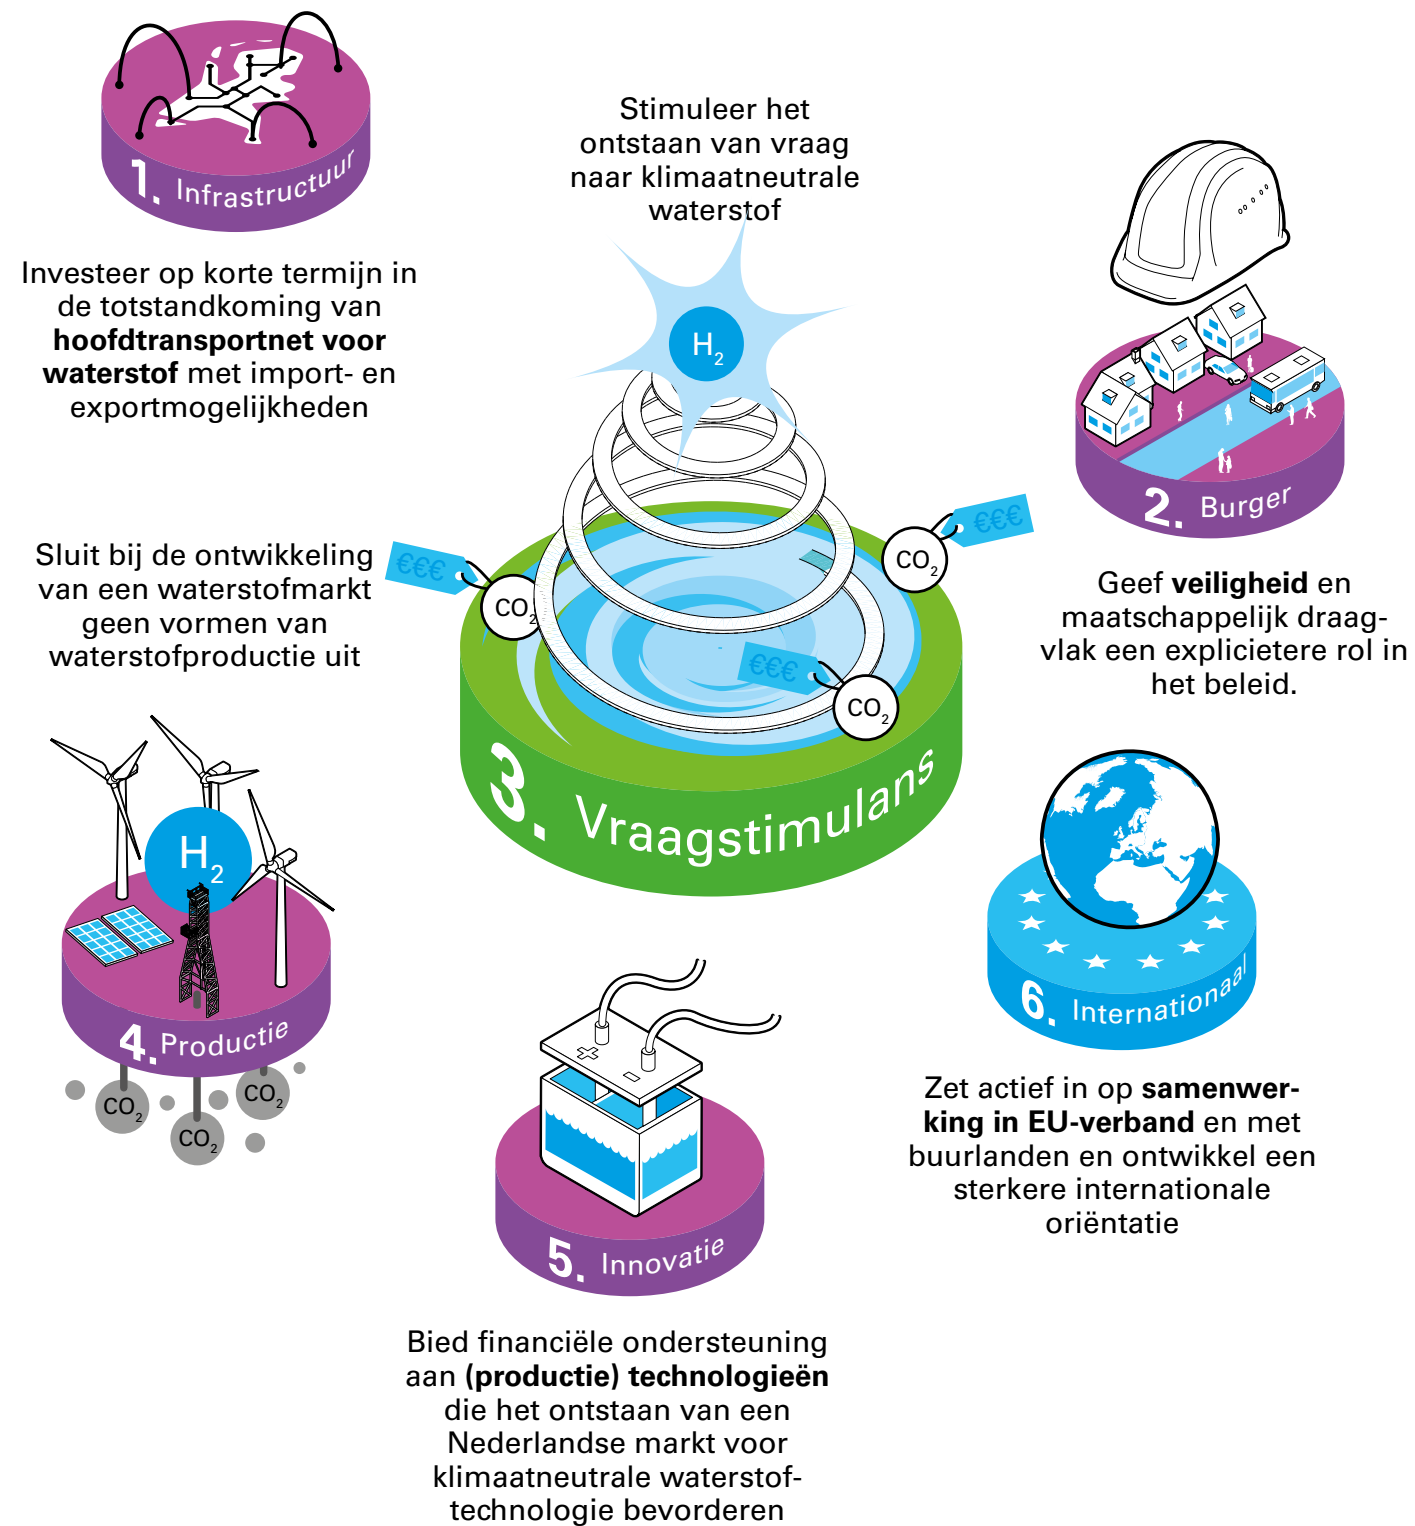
1. Infrastructuur

Investeer op korte termijn in de totstandkoming van **hoofdtransportnet voor waterstof** met import- en exportmogelijkheden

Stimuleer het ontstaan van vraag naar klimaatneutrale waterstof

$H_2$

2. Burger

Geef **veiligheid** en maatschappelijk draagvlak een explicietere rol in het beleid.

Sluit bij de ontwikkeling van een waterstofmarkt geen vormen van waterstofproductie uit

€€€ $CO_2$

€€€ $CO_2$

€€€ $CO_2$

3. Vraagstimulans

$H_2$

4. Productie

$CO_2$ $CO_2$ $CO_2$

6. Internationaal

Zet actief in op **samenwerking in EU-verband** en met buurlanden en ontwikkel een sterkere internationale oriëntatie

+ −

5. Innovatie

Bied financiële ondersteuning aan **(productie) technologieën** die het ontstaan van een Nederlandse markt voor klimaatneutrale waterstoftechnologie bevorderen